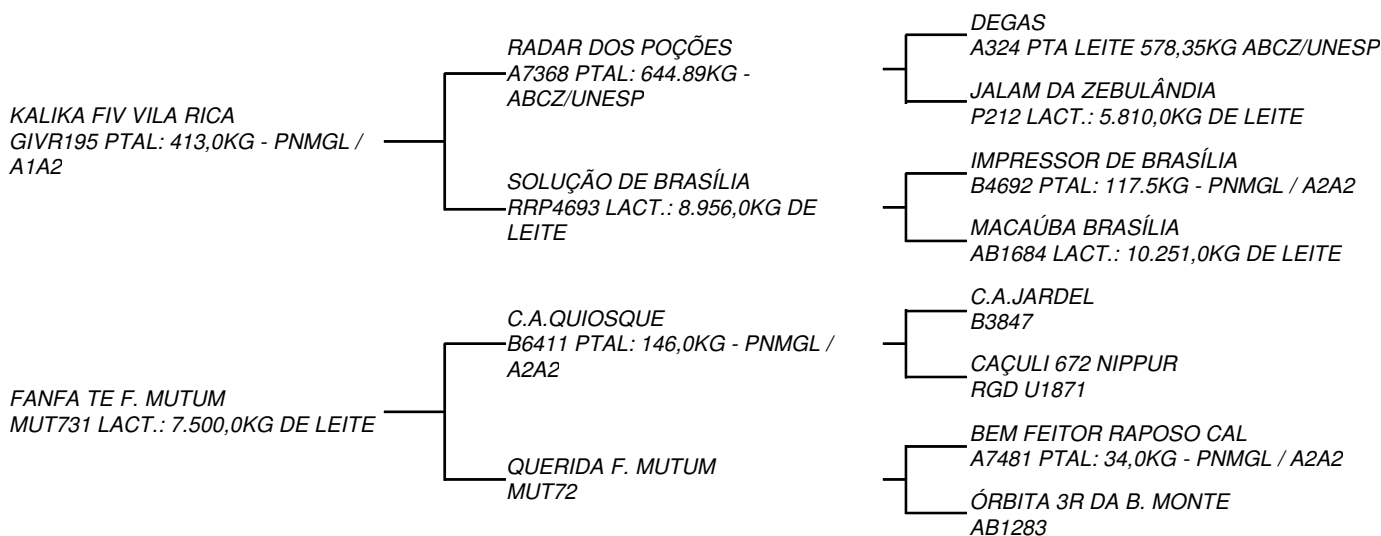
KALIKA FIV VILA RICA
GIVR195 PTAL: 413,0KG - PNMGL / A1A2

RADAR DOS POÇÕES
A7368 PTAL: 644.89KG - ABCZ/UNESP

DEGAS
A324 PTA LEITE 578,35KG ABCZ/UNESP

JALAM DA ZEBULÂNDIA
P212 LACT.: 5.810,0KG DE LEITE

SOLUÇÃO DE BRASÍLIA
RRP4693 LACT.: 8.956,0KG DE LEITE

IMPRESSOR DE BRASÍLIA
B4692 PTAL: 117.5KG - PNMGL / A2A2

MACAÚBA BRASÍLIA
AB1684 LACT.: 10.251,0KG DE LEITE

FANFA TE F. MUTUM
MUT731 LACT.: 7.500,0KG DE LEITE

C.A.QUIOSQUE
B6411 PTAL: 146,0KG - PNMGL / A2A2

C.A.JARDEL
B3847

CAÇULI 672 NIPPUR
RGD U1871

QUERIDA F. MUTUM
MUT72

BEM FEITOR RAPOSO CAL
A7481 PTAL: 34,0KG - PNMGL / A2A2

ÓRBITA 3R DA B. MONTE
AB1283